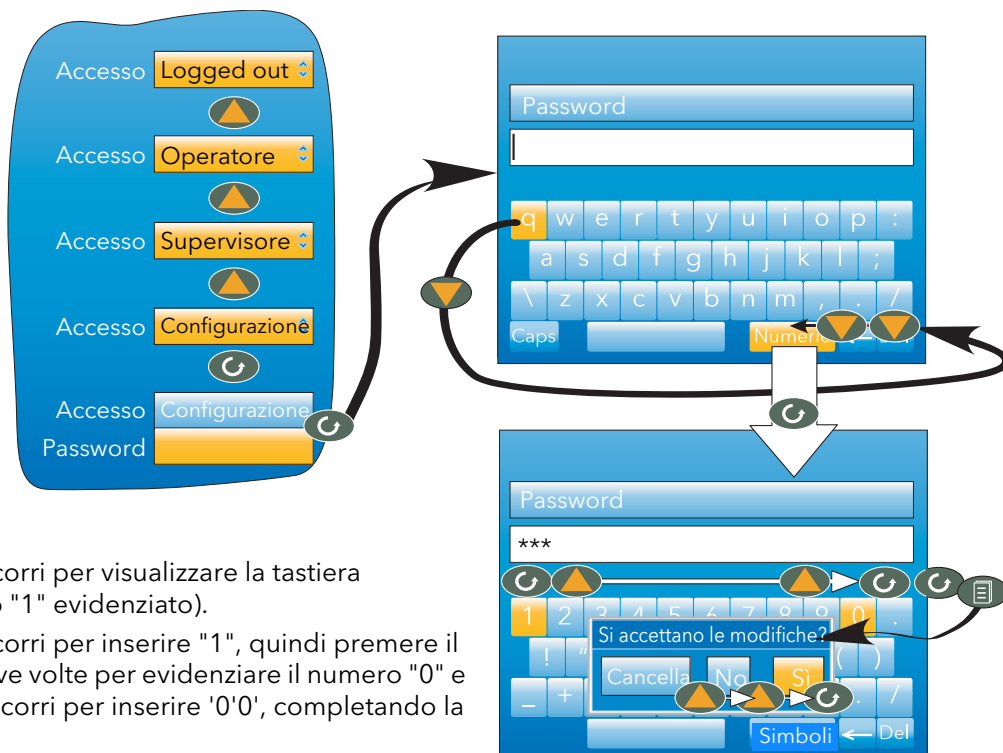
Accesso Logged out
Accesso Operatore
Accesso Supervisore
Accesso Configurazione
Accesso Configurazione
Password

Password
q w e r t y u i o p :
a s d f g h j k l ;
\ z x c v b n m , . /
Caps Numeri

Password
***
1 2 3 4 5 6 7 8 9 0 .
! " ( )
Si accettano le modifiche?
Cancella No Sì
_ + . /
Simboli Del

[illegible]corri per visualizzare la tastiera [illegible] "1" evidenziato).
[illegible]corri per inserire "1", quindi premere il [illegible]ve volte per evidenziare il numero "0" e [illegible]corri per inserire '0'0', completando la